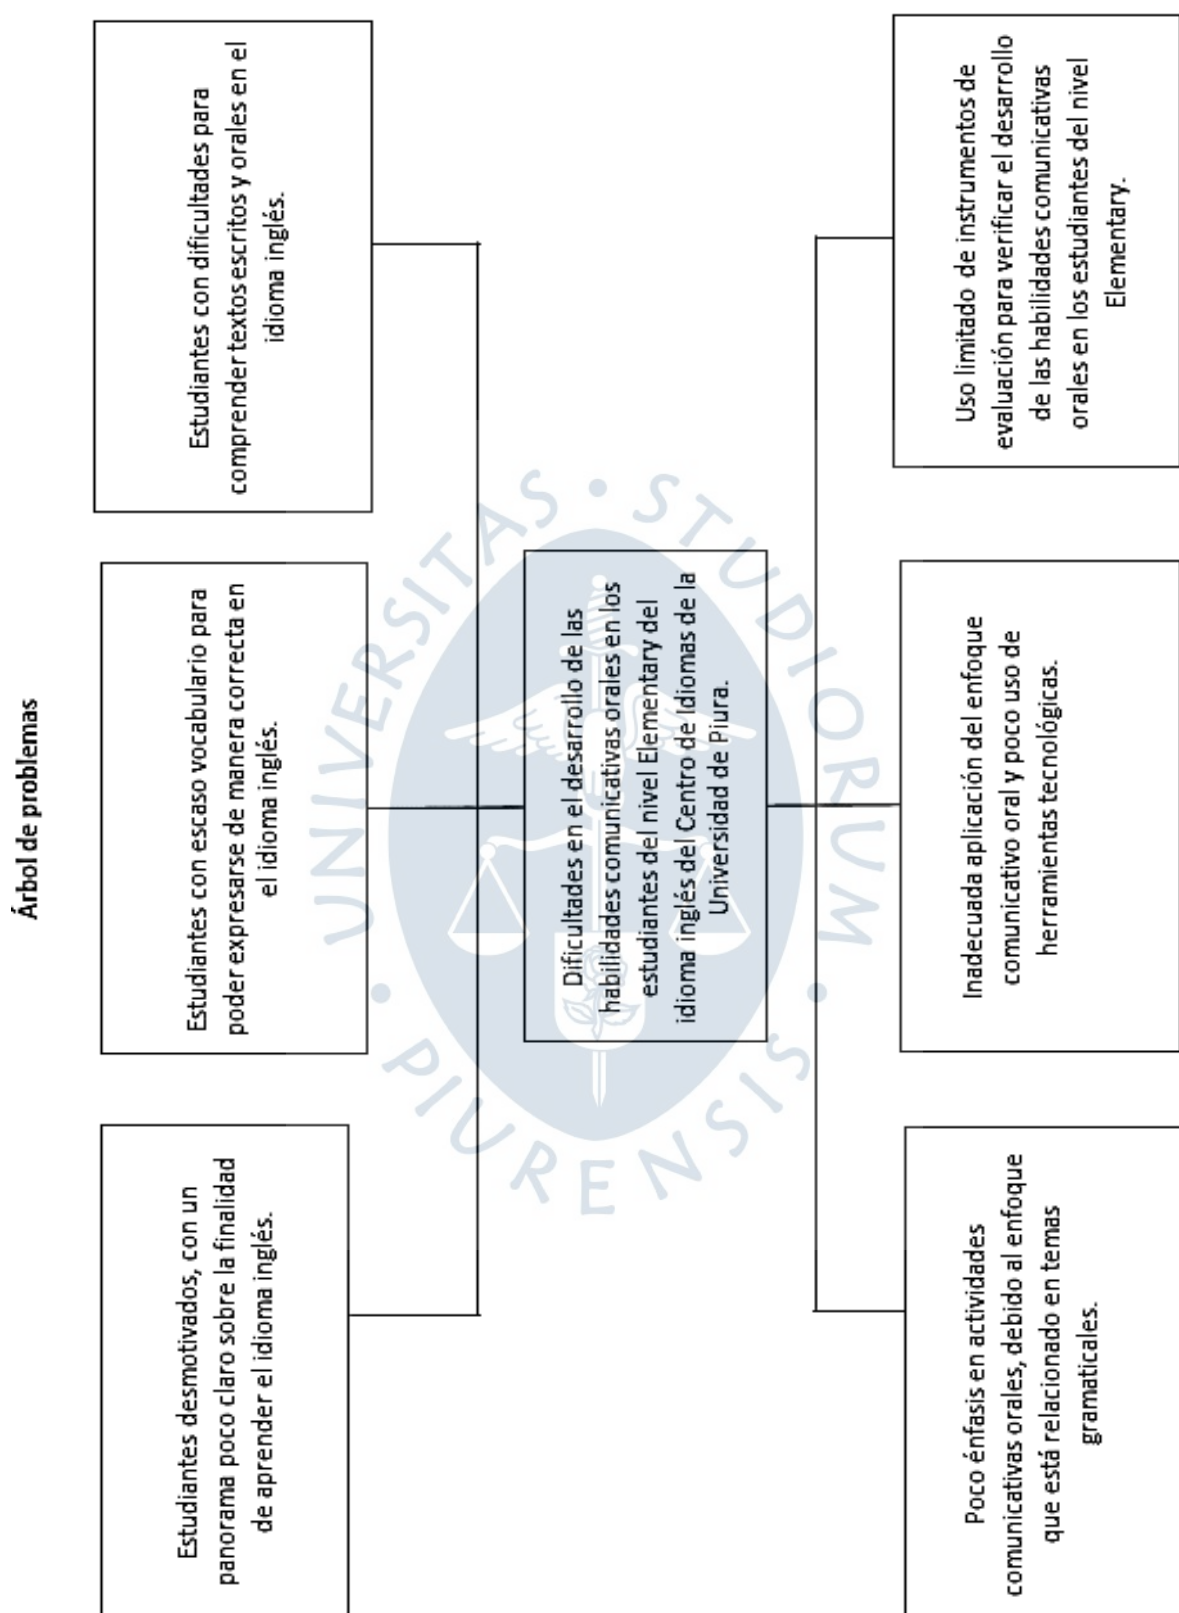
Árbol de problemas

Estudiantes desmotivados, con un panorama poco claro sobre la finalidad de aprender el idioma inglés.

Estudiantes con escaso vocabulario para poder expresarse de manera correcta en el idioma inglés.

Estudiantes con dificultades para comprender textos escritos y orales en el idioma inglés.

Dificultades en el desarrollo de las habilidades comunicativas orales en los estudiantes del nivel Elementary del idioma inglés del Centro de Idiomas de la Universidad de Piura.

Poco énfasis en actividades comunicativas orales, debido al enfoque que está relacionado en temas gramaticales.

Inadecuada aplicación del enfoque comunicativo oral y poco uso de herramientas tecnológicas.

Uso limitado de instrumentos de evaluación para verificar el desarrollo de las habilidades comunicativas orales en los estudiantes del nivel Elementary.

UNIVERSITAS · STUDIORUM · PIURENSIS